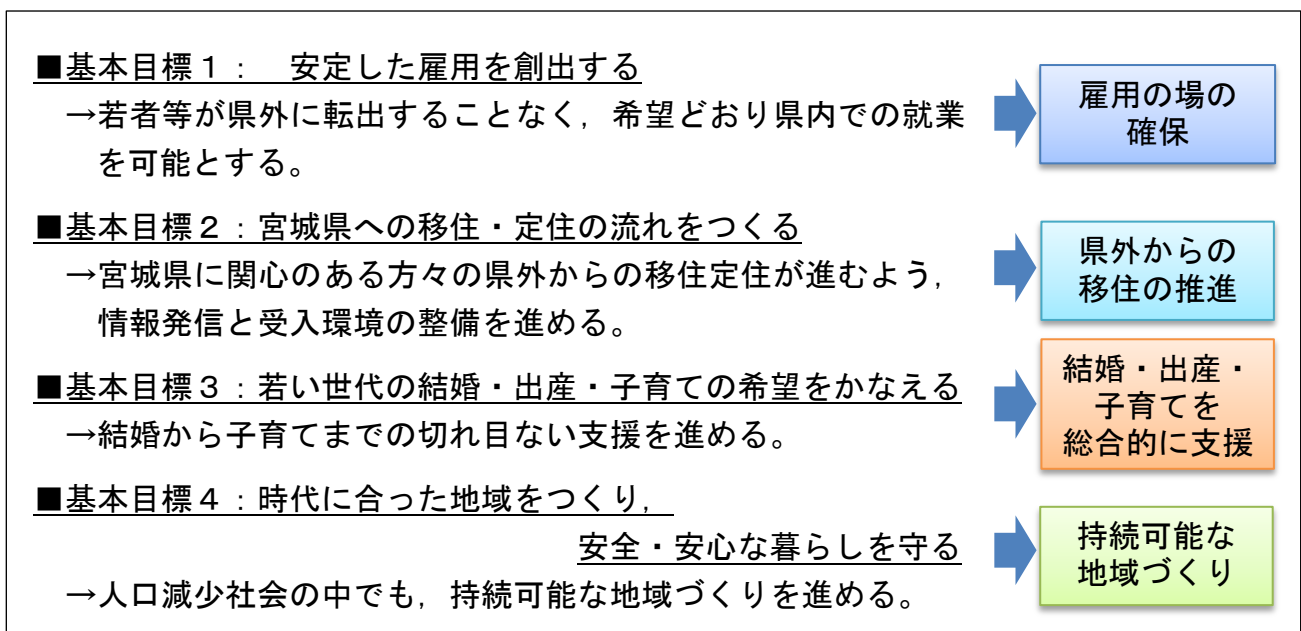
■基本目標１：　安定した雇用を創出する
→若者等が県外に転出することなく，希望どおり県内での就業を可能とする。

雇用の場の確保

■基本目標２：宮城県への移住・定住の流れをつくる
→宮城県に関心のある方々の県外からの移住定住が進むよう，情報発信と受入環境の整備を進める。

県外からの移住の推進

■基本目標３：若い世代の結婚・出産・子育ての希望をかなえる
→結婚から子育てまでの切れ目ない支援を進める。

結婚・出産・子育てを総合的に支援

■基本目標４：時代に合った地域をつくり，安全・安心な暮らしを守る
→人口減少社会の中でも，持続可能な地域づくりを進める。

持続可能な地域づくり